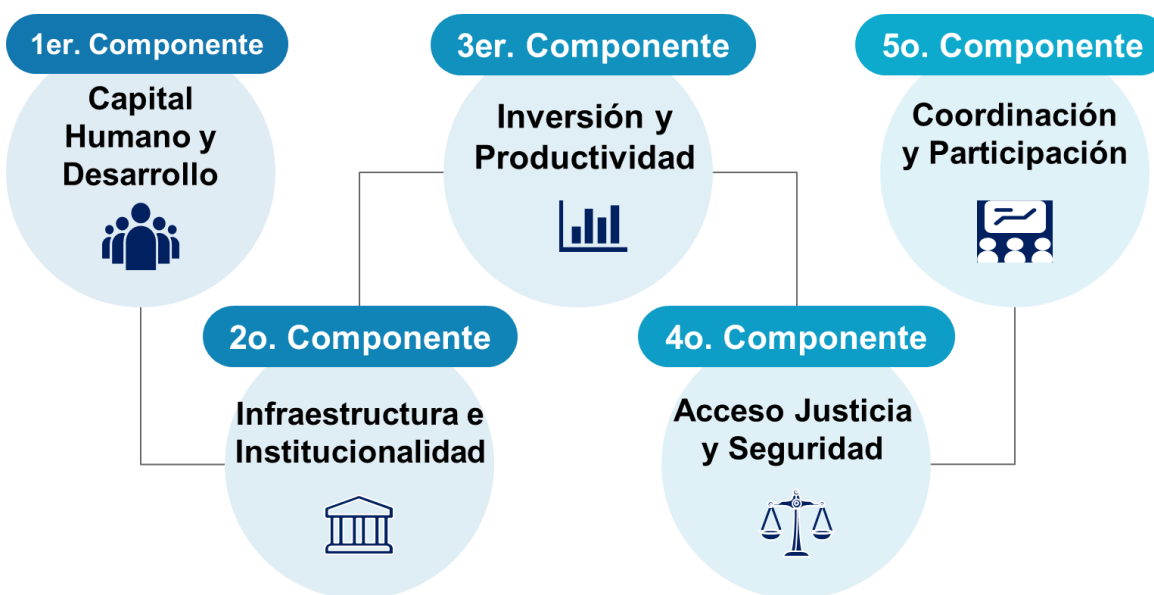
1er. Componente
Capital Humano y Desarrollo

2o. Componente
Infraestructura e Institucionalidad

3er. Componente
Inversión y Productividad

4o. Componente
Acceso Justicia y Seguridad

5o. Componente
Coordinación y Participación